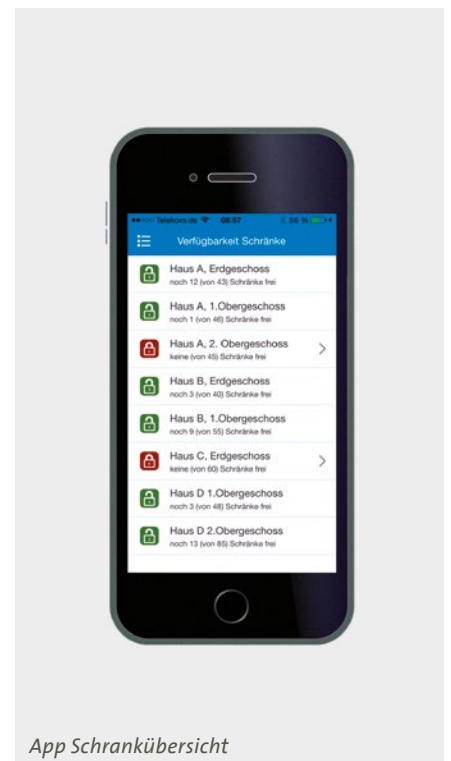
Telekom.de 08:57 56 %

Verfügbarkeit Schränke

Haus A, Erdgeschoss
noch 12 (von 43) Schränke frei

Haus A, 1.Obergeschoss
noch 1 (von 46) Schränke frei

Haus A, 2. Obergeschoss
keine (von 45) Schränke frei

Haus B, Erdgeschoss
noch 3 (von 40) Schränke frei

Haus B, 1.Obergeschoss
noch 9 (von 55) Schränke frei

Haus C, Erdgeschoss
keine (von 60) Schränke frei

Haus D 1.Obergeschoss
noch 3 (von 48) Schränke frei

Haus D 2.Obergeschoss
noch 13 (von 85) Schränke frei

App Schrankübersicht